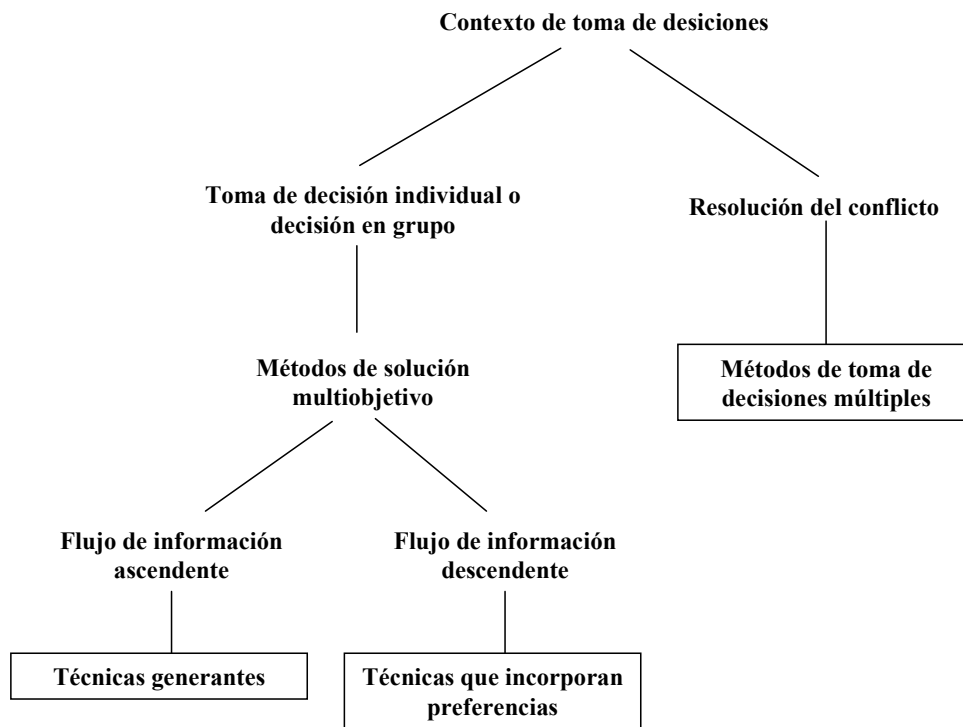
Contexto de toma de desiciones

Toma de decisión individual o decisión en grupo

Resolución del conflicto

Métodos de solución multiobjetivo

Métodos de toma de decisiones múltiples

Flujo de información ascendente

Flujo de información descendente

Técnicas generantes

Técnicas que incorporan preferencias